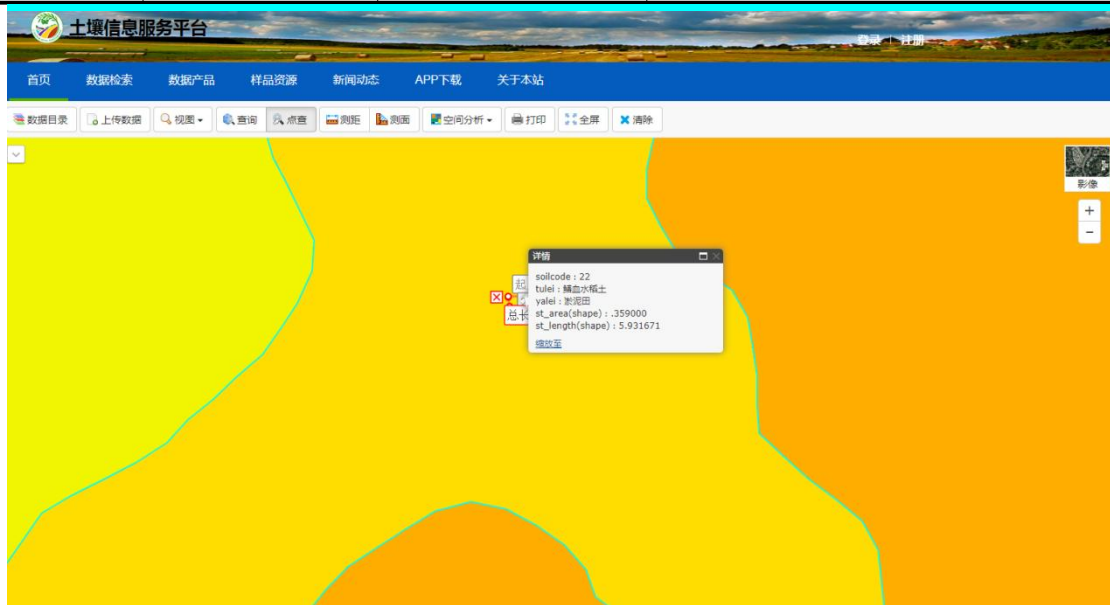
土壤信息服务平台

登录 | 注册

首页 数据检索 数据产品 样品资源 新闻动态 APP下载 关于本站

数据目录 上传数据 视图 查询 点查 测距 测面 空间分析 打印 全屏 清除

影像

+
−

起
总长

详情

soilcode : 22
tulei : 鳝血水稻土
yalei : 淤泥田
st_area(shape) : .359000
st_length(shape) : 5.931671

缩放至